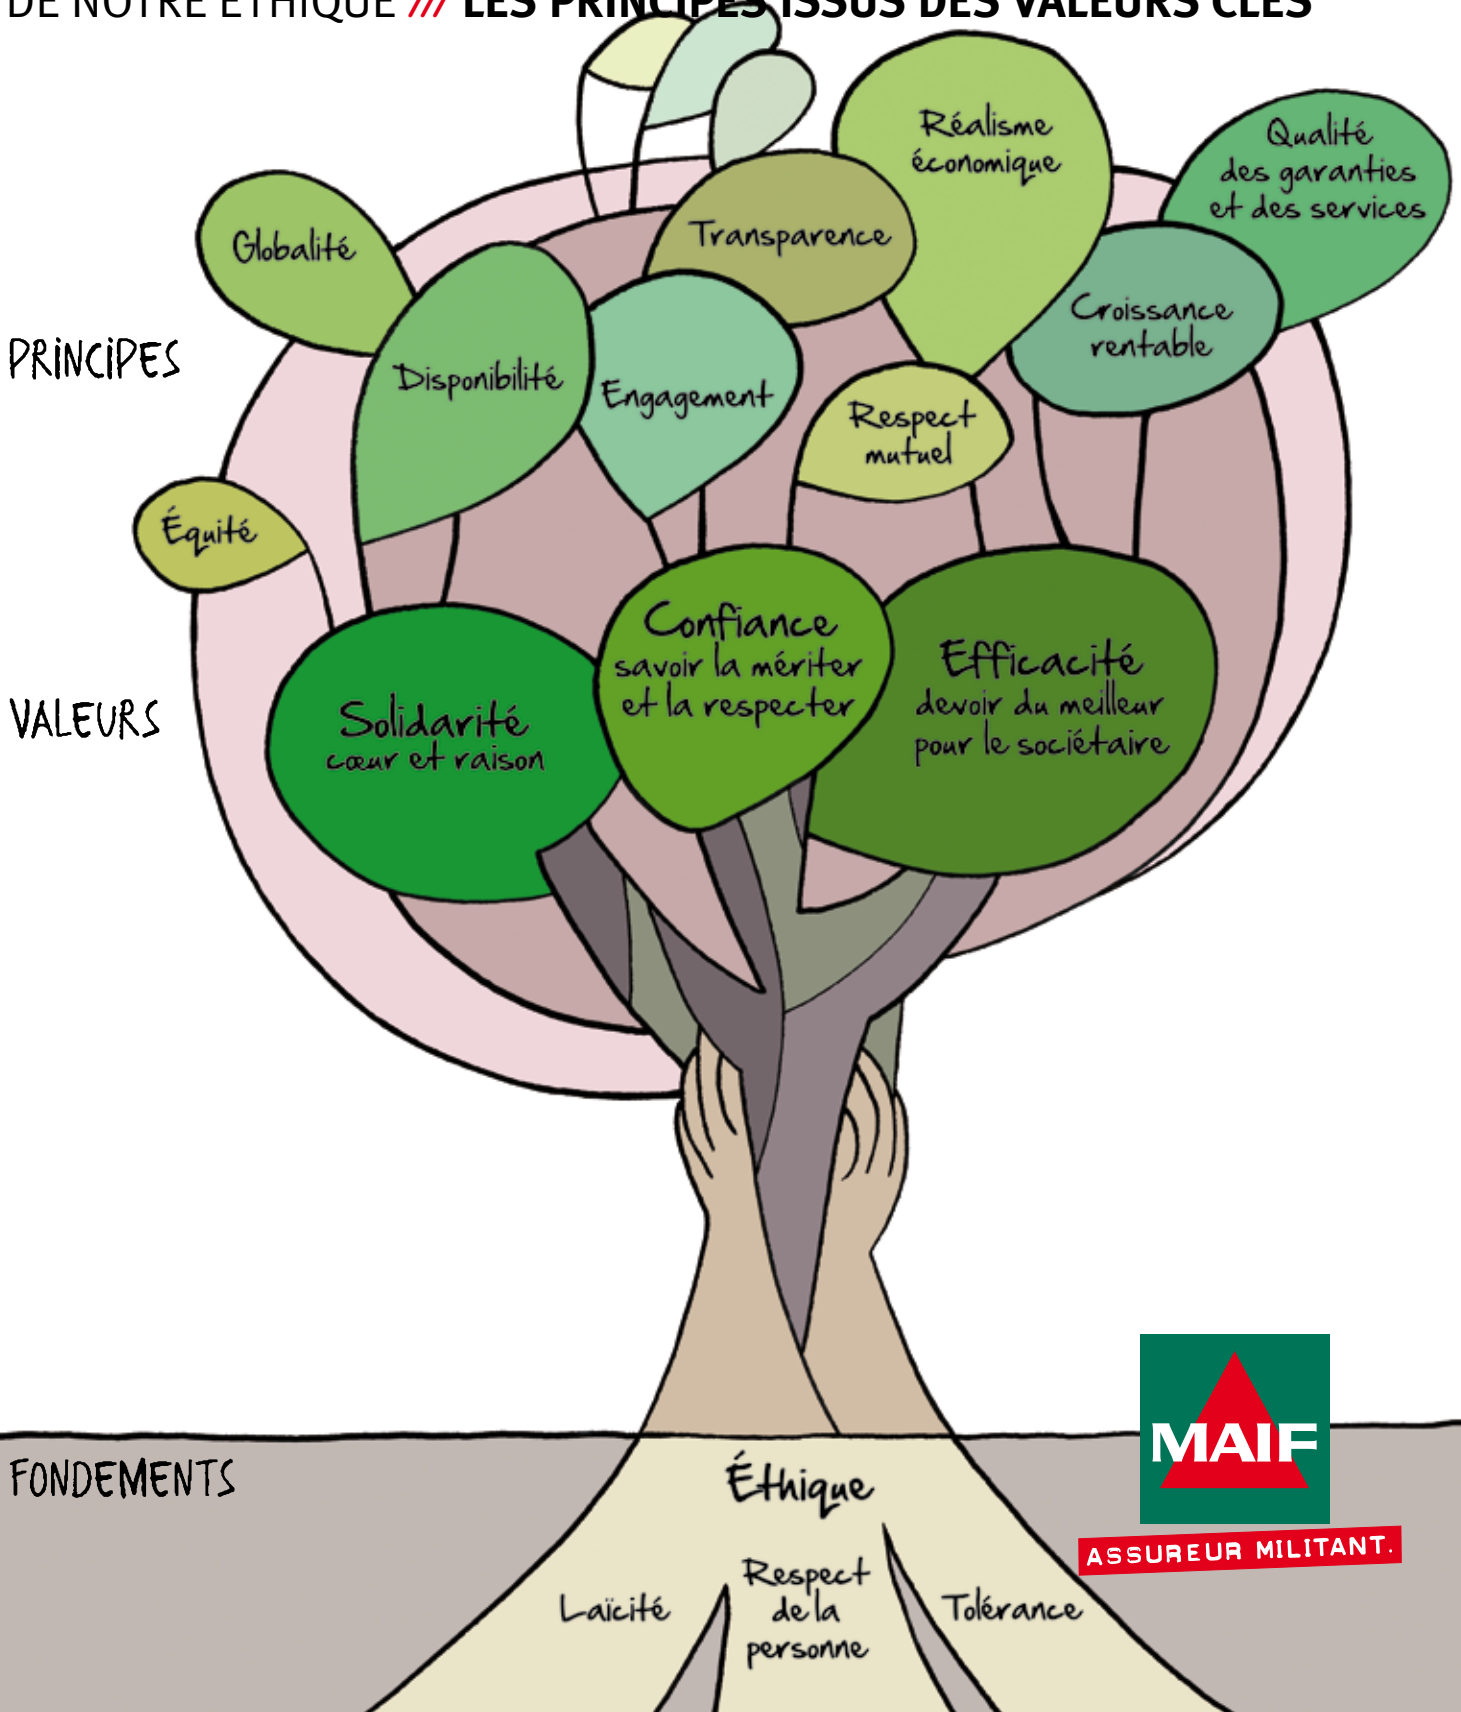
DE NOTRE ÉTHIQUE /// LES PRINCIPES ISSUS DES VALEURS CLÉS

PRINCIPES

Réalisme économique

Qualité des garanties et des services

Globalité

Transparence

Croissance rentable

Disponibilité

Engagement

Respect mutuel

Équité

VALEURS

Solidarité cœur et raison

Confiance savoir la mériter et la respecter

Efficacité devoir du meilleur pour le sociétaire

FONDEMENTS

Éthique

Laïcité

Respect de la personne

Tolérance

MAIF

ASSUREUR MILITANT.